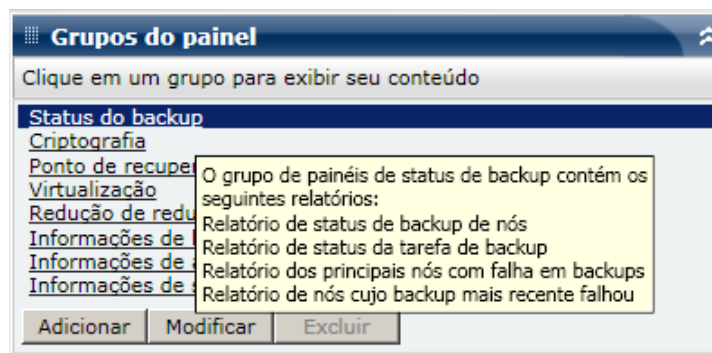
Grupos do painel

Clique em um grupo para exibir seu conteúdo

Status do backup
Criptografia
Ponto de recuper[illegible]
Virtualização
Redução de redu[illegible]
Informações de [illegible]
Informações de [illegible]
Informações de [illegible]

O grupo de painéis de status de backup contém os seguintes relatórios:
Relatório de status de backup de nós
Relatório de status da tarefa de backup
Relatório dos principais nós com falha em backups
Relatório de nós cujo backup mais recente falhou

Adicionar | Modificar | Excluir